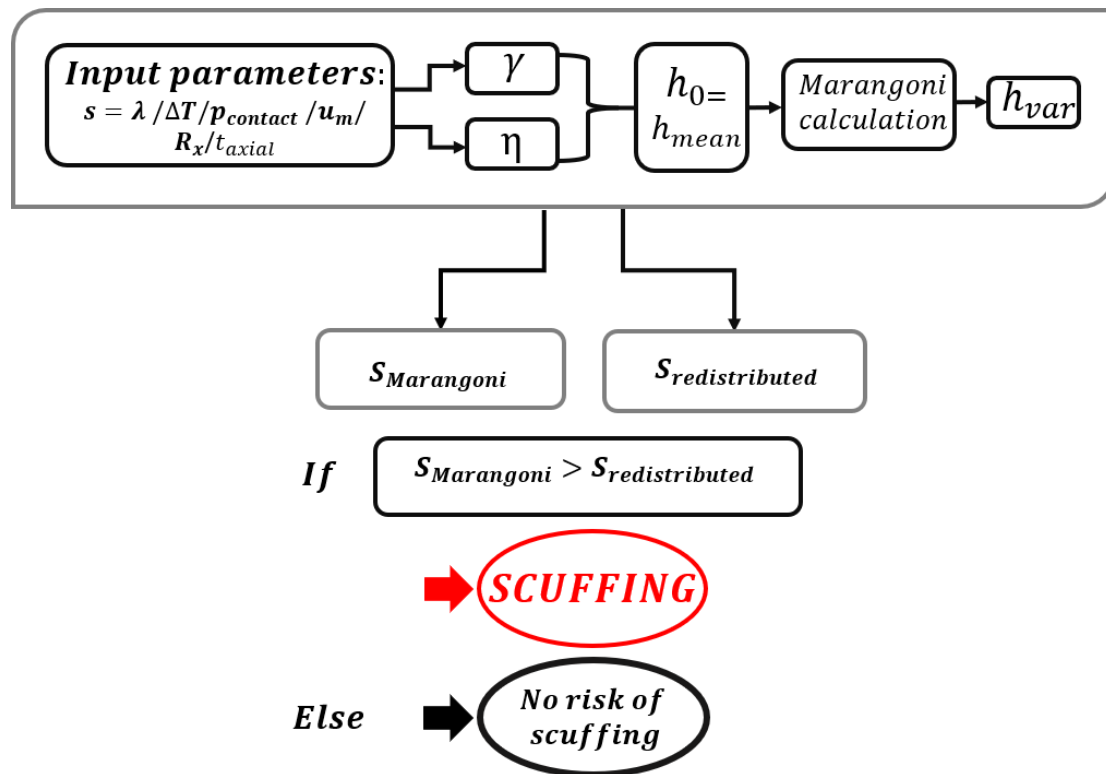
Input parameters: $s = \lambda / \Delta T / p_{contact} / u_m / R_x / t_{axial}$

$\gamma$

$\eta$

$h_0 = h_{mean}$

Marangoni calculation

$h_{var}$

$s_{Marangoni}$

$s_{redistributed}$

If $s_{Marangoni} > s_{redistributed}$

SCUFFING

Else

No risk of scuffing